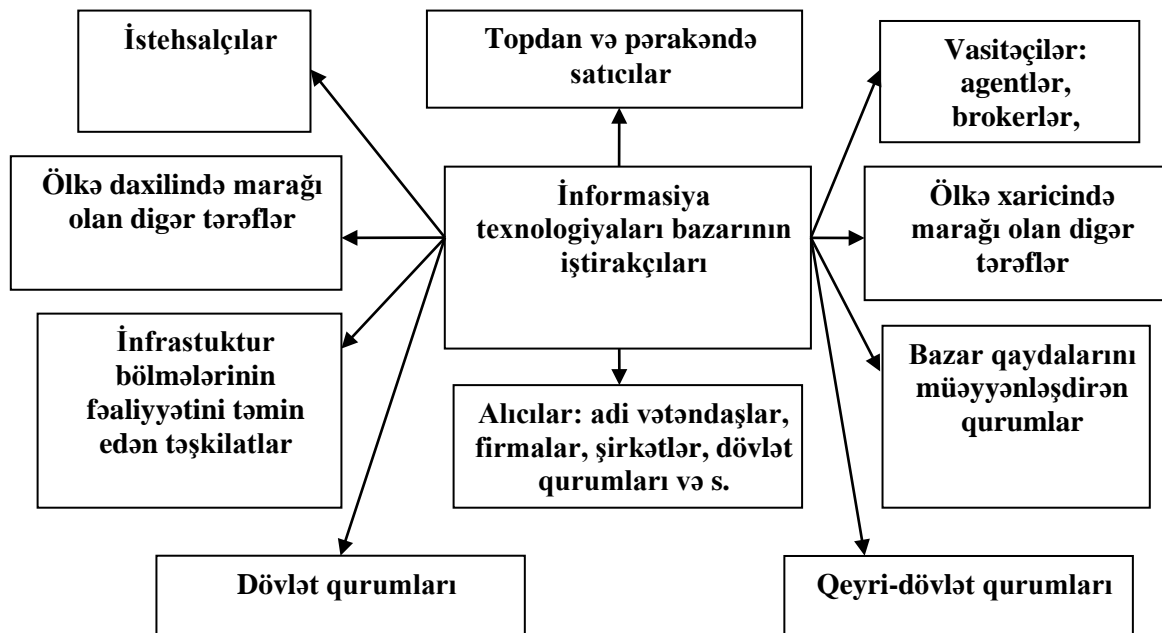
İstehsalçılar

Topdan və pərakəndə satıcılar

Vasitəçilər: agentlər, brokerlər,

Ölkə daxilində marağı olan digər tərəflər

İnformasiya texnologiyaları bazarının iştirakçıları

Ölkə xaricində marağı olan digər tərəflər

İnfrastuktur bölmələrinin fəaliyyətini təmin edən təşkilatlar

Alıcılar: adi vətəndaşlar, firmalar, şirkətlər, dövlət qurumları və s.

Bazar qaydalarını müəyyənləşdirən qurumlar

Dövlət qurumları

Qeyri-dövlət qurumları